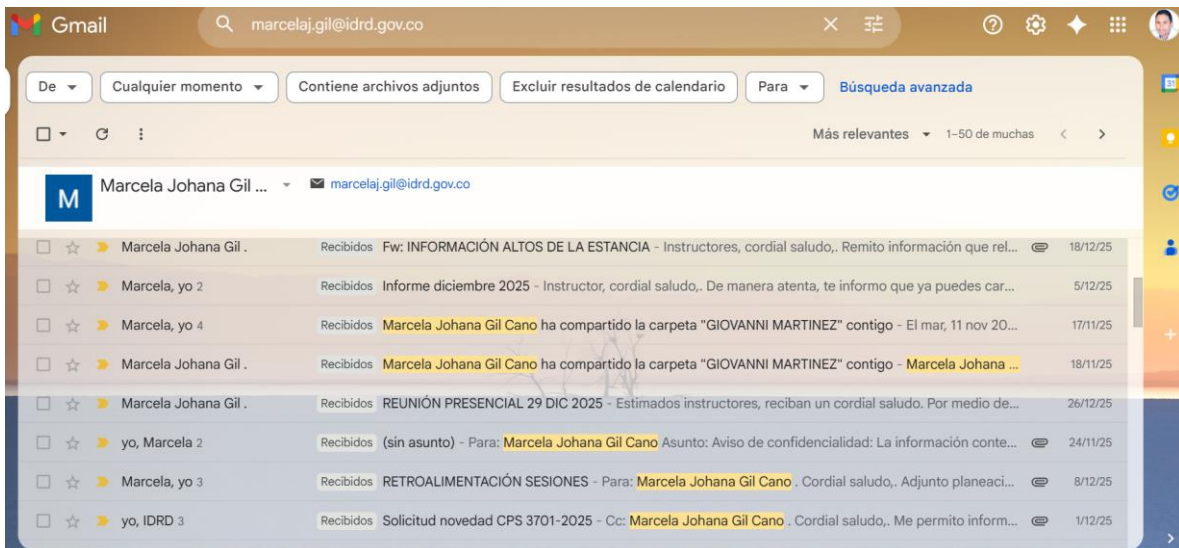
Gmail

marcelaj.gil@idrd.gov.co

De

Cualquier momento

Contiene archivos adjuntos

Excluir resultados de calendario

Para

Búsqueda avanzada

Más relevantes 1–50 de muchas

M Marcela Johana Gil ... marcelaj.gil@idrd.gov.co

| | | | |
|---|---|---|---|
| Marcela Johana Gil . | Recibidos | Fw: INFORMACIÓN ALTOS DE LA ESTANCIA - Instructores, cordial saludo,. Remito información que rel... | 18/12/25 |
| Marcela, yo 2 | Recibidos | Informe diciembre 2025 - Instructor, cordial saludo,. De manera atenta, te informo que ya puedes car... | 5/12/25 |
| Marcela, yo 4 | Recibidos | Marcela Johana Gil Cano ha compartido la carpeta "GIOVANNI MARTINEZ" contigo - El mar, 11 nov 20... | 17/11/25 |
| Marcela Johana Gil . | Recibidos | Marcela Johana Gil Cano ha compartido la carpeta "GIOVANNI MARTINEZ" contigo - Marcela Johana ... | 18/11/25 |
| Marcela Johana Gil . | Recibidos | REUNIÓN PRESENCIAL 29 DIC 2025 - Estimados instructores, reciban un cordial saludo. Por medio de... | 26/12/25 |
| yo, Marcela 2 | Recibidos | (sin asunto) - Para: Marcela Johana Gil Cano Asunto: Aviso de confidencialidad: La información conte... | 24/11/25 |
| Marcela, yo 3 | Recibidos | RETROALIMENTACIÓN SESIONES - Para: Marcela Johana Gil Cano . Cordial saludo,. Adjunto planeaci... | 8/12/25 |
| yo, IDRD 3 | Recibidos | Solicitud novedad CPS 3701-2025 - Cc: Marcela Johana Gil Cano . Cordial saludo,. Me permito inform... | 1/12/25 |